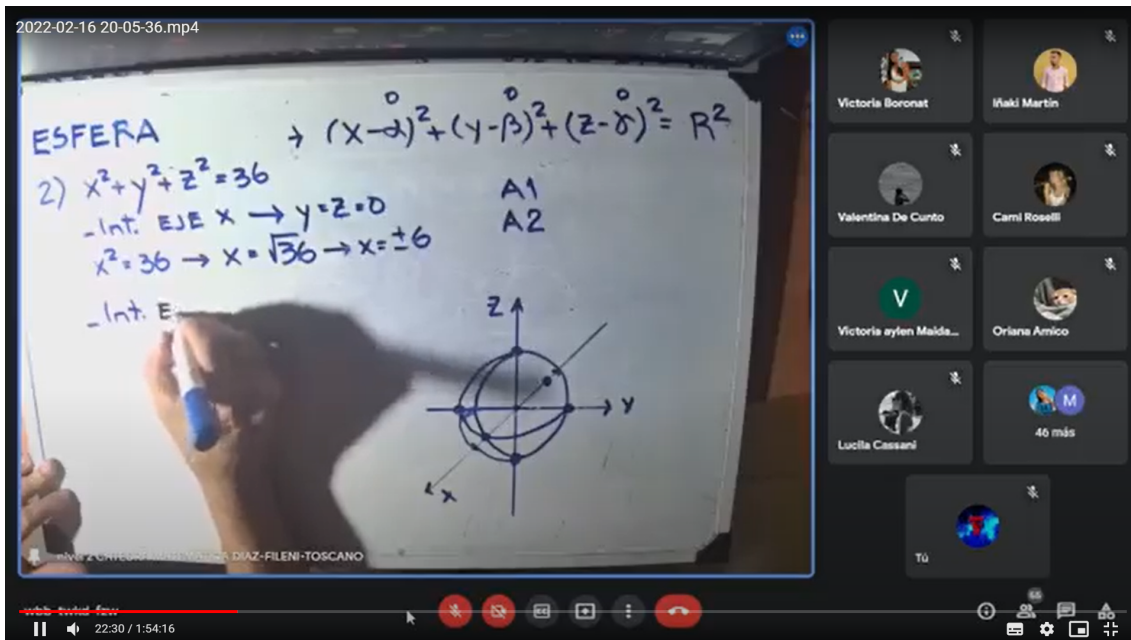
2022-02-16 20-05-36.mp4

ESFERA → $(x-\alpha)^2+(y-\beta)^2+(z-\gamma)^2=R^2$

2) $x^2+y^2+z^2=36$

A1
A2

_Int. EJE X → $y=z=0$
$x^2=36 \rightarrow x=\sqrt{36} \rightarrow x=\pm 6$

_Int. E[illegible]

Z
Y
X

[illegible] DIAZ-FILENI-TOSCANO

Victoria Boronat
Iñaki Martin
Valentina De Cunto
Cami Roselli
V
Victoria aylen Maida...
Oriana Amico
Lucila Cassani
M
46 más
Tú

22:30 / 1:54:16